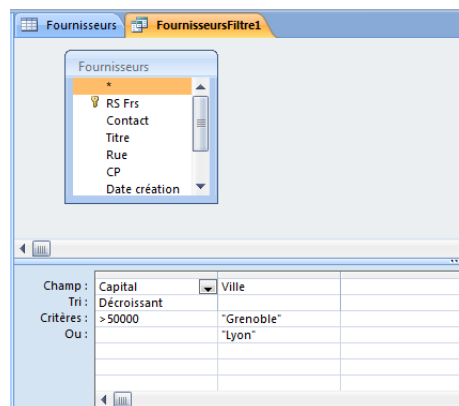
Fournisseurs | FournisseursFiltre1

Fournisseurs
*
RS Frs
Contact
Titre
Rue
CP
Date création

| Champ : | Capital | Ville |
|---|---|---|
| Tri : | Décroissant | |
| Critères : | > 50000 | "Grenoble" |
| Ou : | | "Lyon" |